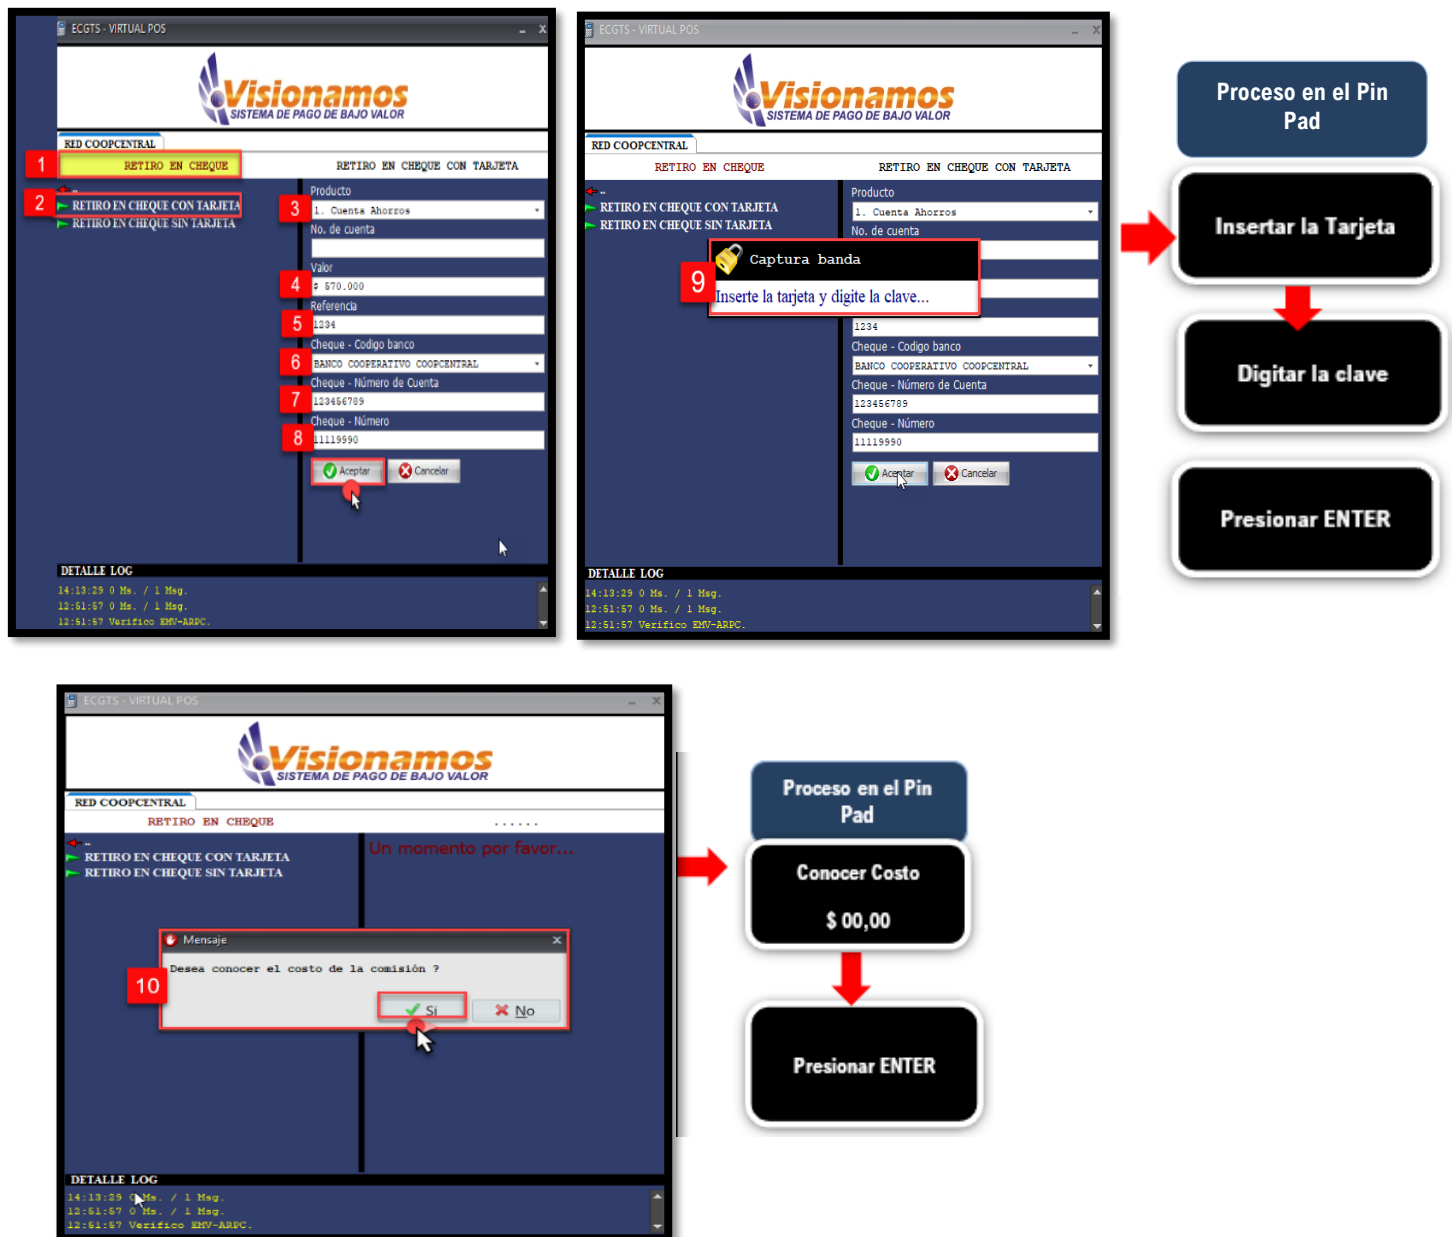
ECGTS - VIRTUAL POS

Visionamos
SISTEMA DE PAGO DE BAJO VALOR

RED COOPCENTRAL

1 RETIRO EN CHEQUE

RETIRO EN CHEQUE CON TARJETA

2 RETIRO EN CHEQUE CON TARJETA
RETIRO EN CHEQUE SIN TARJETA

Producto
3 1. Cuenta Ahorros
No. de cuenta
Valor
4 $ 570.000
Referencia
5 1234
Cheque - Codigo banco
6 BANCO COOPERATIVO COOPCENTRAL
Cheque - Número de Cuenta
7 123456789
Cheque - Número
8 11119990

Aceptar
Cancelar

DETALLE LOG
14:13:29 0 Ms. / 1 Msg.
12:51:57 0 Ms. / 1 Msg.
12:51:57 Verifico EMV-ARPC.

ECGTS - VIRTUAL POS

Visionamos
SISTEMA DE PAGO DE BAJO VALOR

RED COOPCENTRAL

RETIRO EN CHEQUE

RETIRO EN CHEQUE CON TARJETA

RETIRO EN CHEQUE CON TARJETA
RETIRO EN CHEQUE SIN TARJETA

Producto
1. Cuenta Ahorros
No. de cuenta

9 Captura banda
Inserte la tarjeta y digite la clave...

1234
Cheque - Codigo banco
BANCO COOPERATIVO COOPCENTRAL
Cheque - Número de Cuenta
123456789
Cheque - Número
11119990

Aceptar
Cancelar

DETALLE LOG
14:13:29 0 Ms. / 1 Msg.
12:51:57 0 Ms. / 1 Msg.
12:51:57 Verifico EMV-ARPC.

Proceso en el Pin Pad

Insertar la Tarjeta

Digitar la clave

Presionar ENTER

ECGTS - VIRTUAL POS

Visionamos
SISTEMA DE PAGO DE BAJO VALOR

RED COOPCENTRAL

RETIRO EN CHEQUE

......

RETIRO EN CHEQUE CON TARJETA
RETIRO EN CHEQUE SIN TARJETA

Un momento por favor...

Mensaje
10 Desea conocer el costo de la comisión ?
Si
No

DETALLE LOG
14:13:29 0 Ms. / 1 Msg.
12:51:57 0 Ms. / 1 Msg.
12:51:57 Verifico EMV-ARPC.

Proceso en el Pin Pad

Conocer Costo
$ 00,00

Presionar ENTER